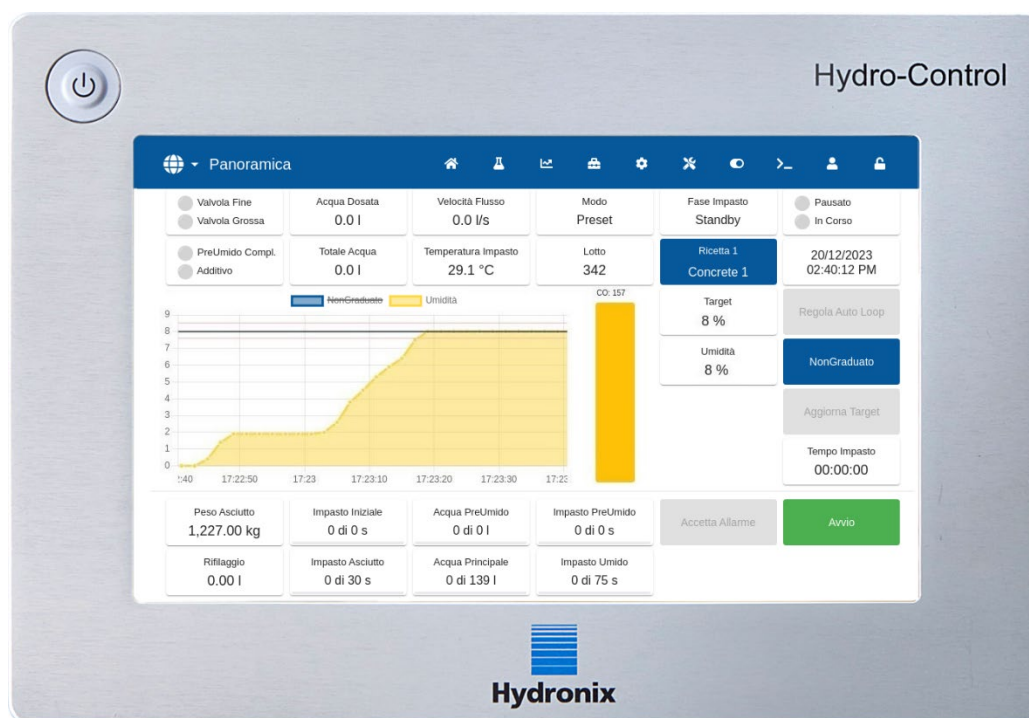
Hydro-Control

Panoramica

Valvola Fine
Valvola Grossa

Acqua Dosata
0.0 l

Velocità Flusso
0.0 l/s

Modo
Preset

Fase Impasto
Standby

Pausato
In Corso

PreUmido Compl.
Additivo

Totale Acqua
0.0 l

Temperatura Impasto
29.1 °C

Lotto
342

Ricetta 1
Concrete 1

20/12/2023
02:40:12 PM

NonGraduato
Umidità

CO: 157

9
8
7
6
5
4
3
2
1
0

:40
17:22:50
17:23
17:23:10
17:23:20
17:23:30
17:23

Target
8 %

Regola Auto Loop

Umidità
8 %

NonGraduato

Aggiorna Target

Tempo Impasto
00:00:00

Peso Asciutto
1,227.00 kg

Impasto Iniziale
0 di 0 s

Acqua PreUmido
0 di 0 l

Impasto PreUmido
0 di 0 s

Accetta Allarme

Avvio

Rifilaggio
0.00 l

Impasto Asciutto
0 di 30 s

Acqua Principale
0 di 139 l

Impasto Umido
0 di 75 s

Hydronix